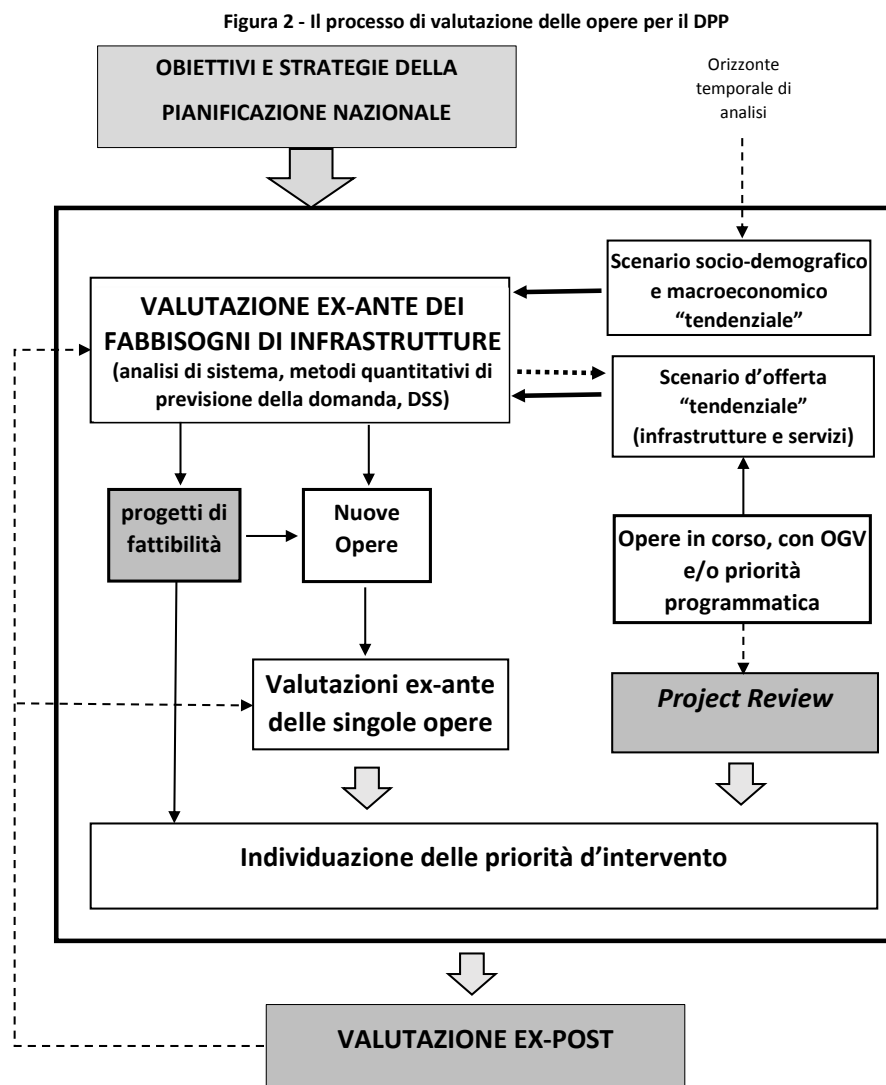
Figura 2 - Il processo di valutazione delle opere per il DPP

OBIETTIVI E STRATEGIE DELLA PIANIFICAZIONE NAZIONALE

Orizzonte temporale di analisi

Scenario socio-demografico e macroeconomico "tendenziale"

VALUTAZIONE EX-ANTE DEI FABBISOGNI DI INFRASTRUTTURE
(analisi di sistema, metodi quantitativi di previsione della domanda, DSS)

Scenario d'offerta "tendenziale" (infrastrutture e servizi)

progetti di fattibilità

Nuove Opere

Opere in corso, con OGV e/o priorità programmatica

Valutazioni ex-ante delle singole opere

Project Review

Individuazione delle priorità d'intervento

VALUTAZIONE EX-POST